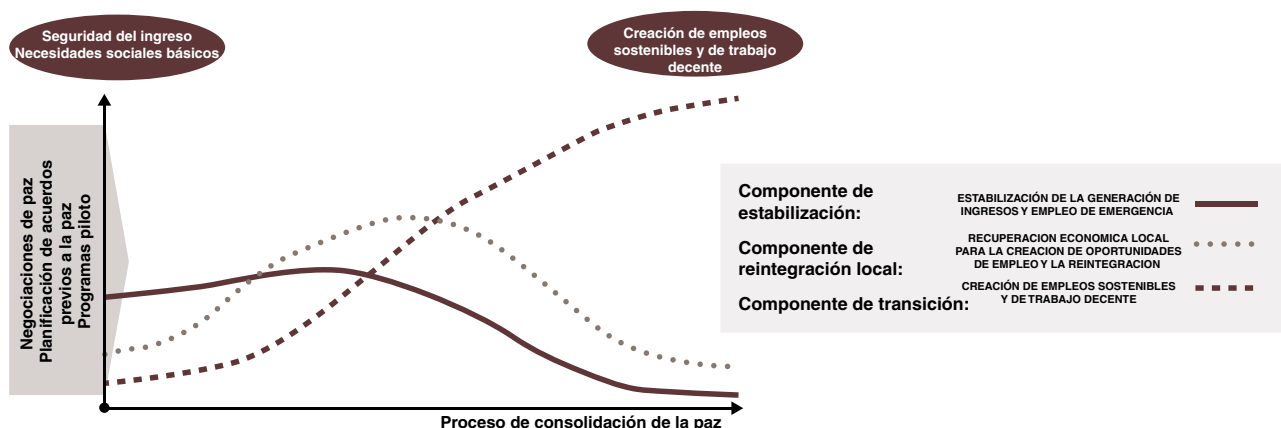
Seguridad del ingreso
Necesidades sociales básicos

Creación de empleos sostenibles y de trabajo decente

Negociaciones de paz
Planificación de acuerdos previos a la paz
Programas piloto

Componente de estabilización:
ESTABILIZACIÓN DE LA GENERACIÓN DE INGRESOS Y EMPLEO DE EMERGENCIA

Componente de reintegración local:
RECUPERACION ECONOMICA LOCAL PARA LA CREACION DE OPORTUNIDADES DE EMPLEO Y LA REINTEGRACION

Componente de transición:
CREACIÓN DE EMPLEOS SOSTENIBLES Y DE TRABAJO DECENTE

Proceso de consolidación de la paz